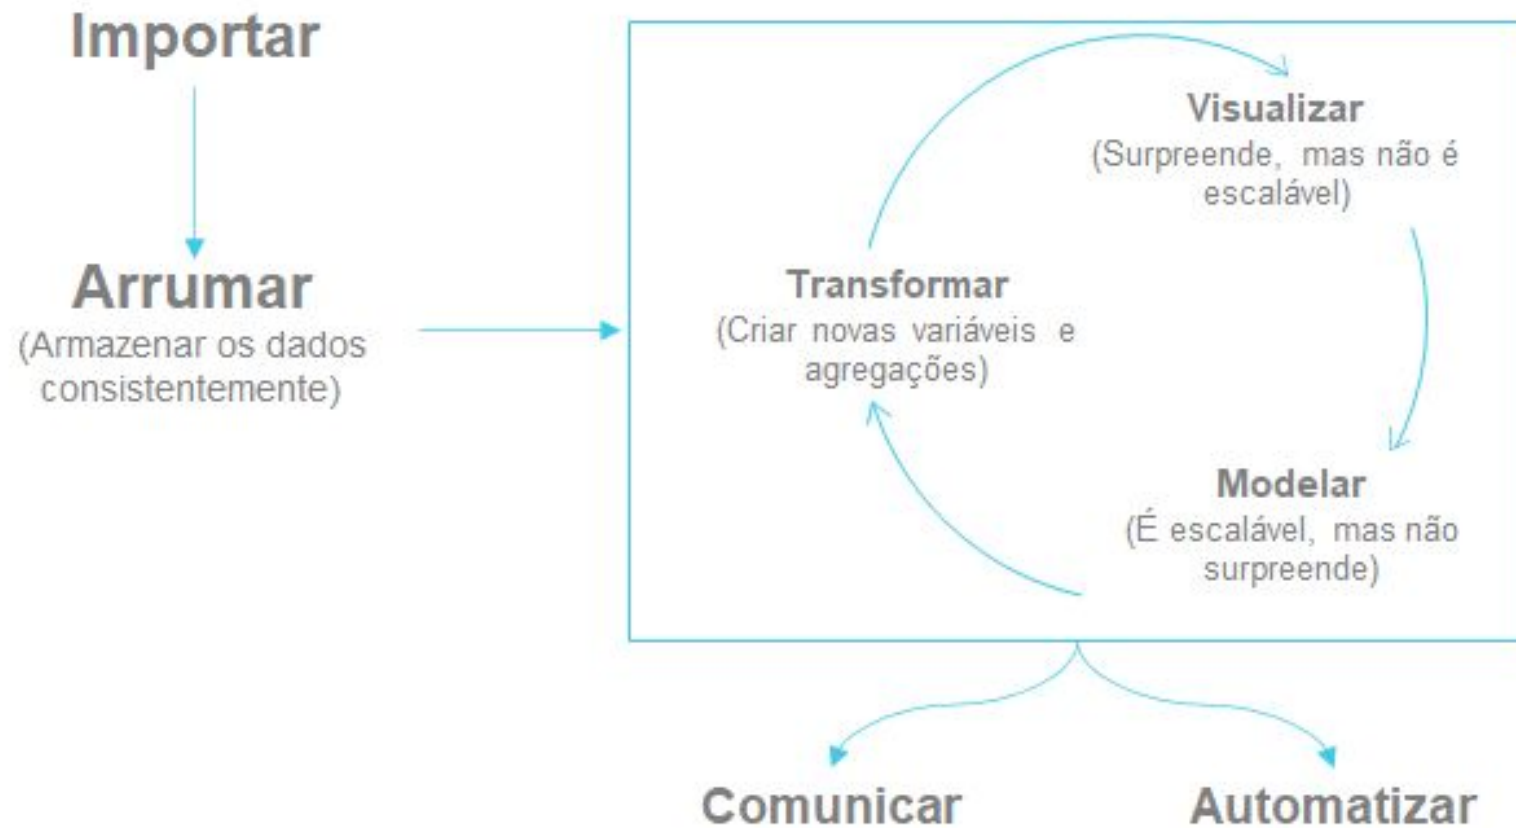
Importar

Arrumar
(Armazenar os dados consistentemente)

Visualizar
(Surpreende, mas não é escalável)

Transformar
(Criar novas variáveis e agregações)

Modelar
(É escalável, mas não surpreende)

Comunicar

Automatizar